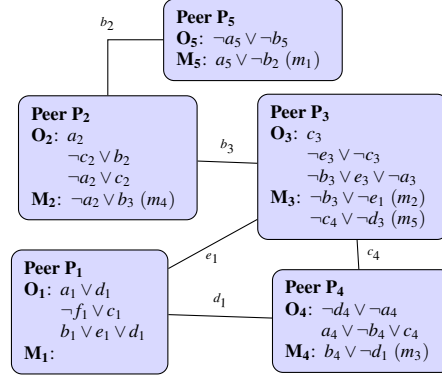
$b_2$

**Peer $P_5$**
$O_5$: $\neg a_5 \vee \neg b_5$
$M_5$: $a_5 \vee \neg b_2$ $(m_1)$

**Peer $P_2$**
$O_2$: $a_2$
$\neg c_2 \vee b_2$
$\neg a_2 \vee c_2$
$M_2$: $\neg a_2 \vee b_3$ $(m_4)$

$b_3$

**Peer $P_3$**
$O_3$: $c_3$
$\neg e_3 \vee \neg c_3$
$\neg b_3 \vee e_3 \vee \neg a_3$
$M_3$: $\neg b_3 \vee \neg e_1$ $(m_2)$
$\neg c_4 \vee \neg d_3$ $(m_5)$

$e_1$

$c_4$

**Peer $P_1$**
$O_1$: $a_1 \vee d_1$
$\neg f_1 \vee c_1$
$b_1 \vee e_1 \vee d_1$
$M_1$:

$d_1$

**Peer $P_4$**
$O_4$: $\neg d_4 \vee \neg a_4$
$a_4 \vee \neg b_4 \vee c_4$
$M_4$: $b_4 \vee \neg d_1$ $(m_3)$